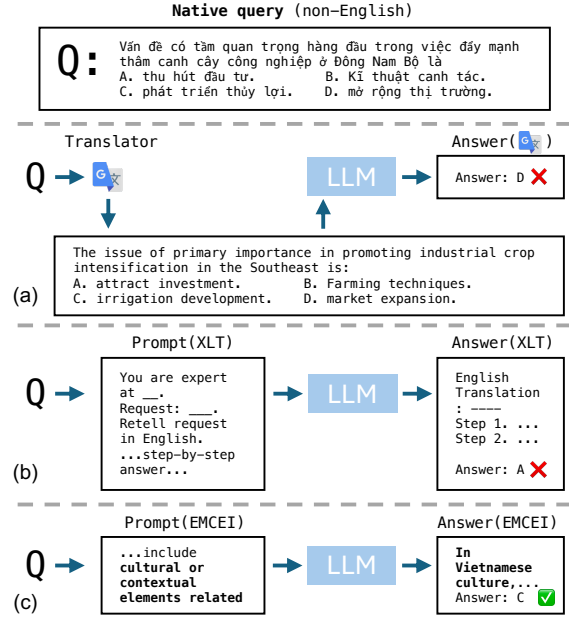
Native query (non-English)

Q: Vấn đề có tầm quan trọng hàng đầu trong việc đẩy mạnh thâm canh cây công nghiệp ở Đông Nam Bộ là
A. thu hút đầu tư. B. Kĩ thuật canh tác.
C. phát triển thủy lợi. D. mở rộng thị trường.

Translator

Answer( )

Q

LLM

Answer: D ❌

The issue of primary importance in promoting industrial crop intensification in the Southeast is:
A. attract investment. B. Farming techniques.
C. irrigation development. D. market expansion.

(a)

Prompt(XLT)

Answer(XLT)

Q

You are expert at __.
Request: ___.
Retell request in English.
...step-by-step answer...

LLM

English Translation : ----
Step 1. ...
Step 2. ...

Answer: A ❌

(b)

Prompt(EMCEI)

Answer(EMCEI)

Q

...include **cultural or contextual elements related**

LLM

**In Vietnamese culture,...**
Answer: C ✅

(c)